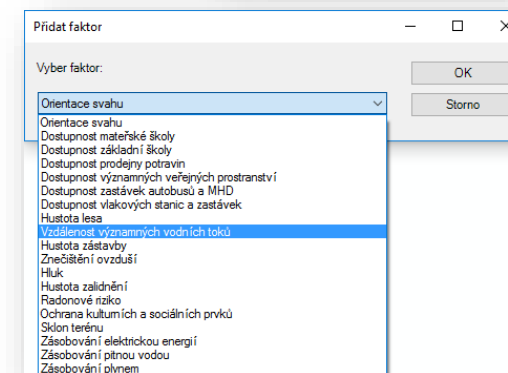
Přidat faktor

Vyber faktor:

OK

Storno

Orientace svahu

Orientace svahu
Dostupnost mateřské školy
Dostupnost základní školy
Dostupnost prodejny potravin
Dostupnost významných veřejných prostranství
Dostupnost zastávek autobusů a MHD
Dostupnost vlakových stanic a zastávek
Hustota lesa
Vzdálenost významných vodních toků
Hustota zástavby
Znečištění ovzduší
Hluk
Hustota zalidnění
Radonové riziko
Ochrana kulturních a sociálních prvků
Sklon terénu
Zásobování elektrickou energií
Zásobování pitnou vodou
Zásobování plynem